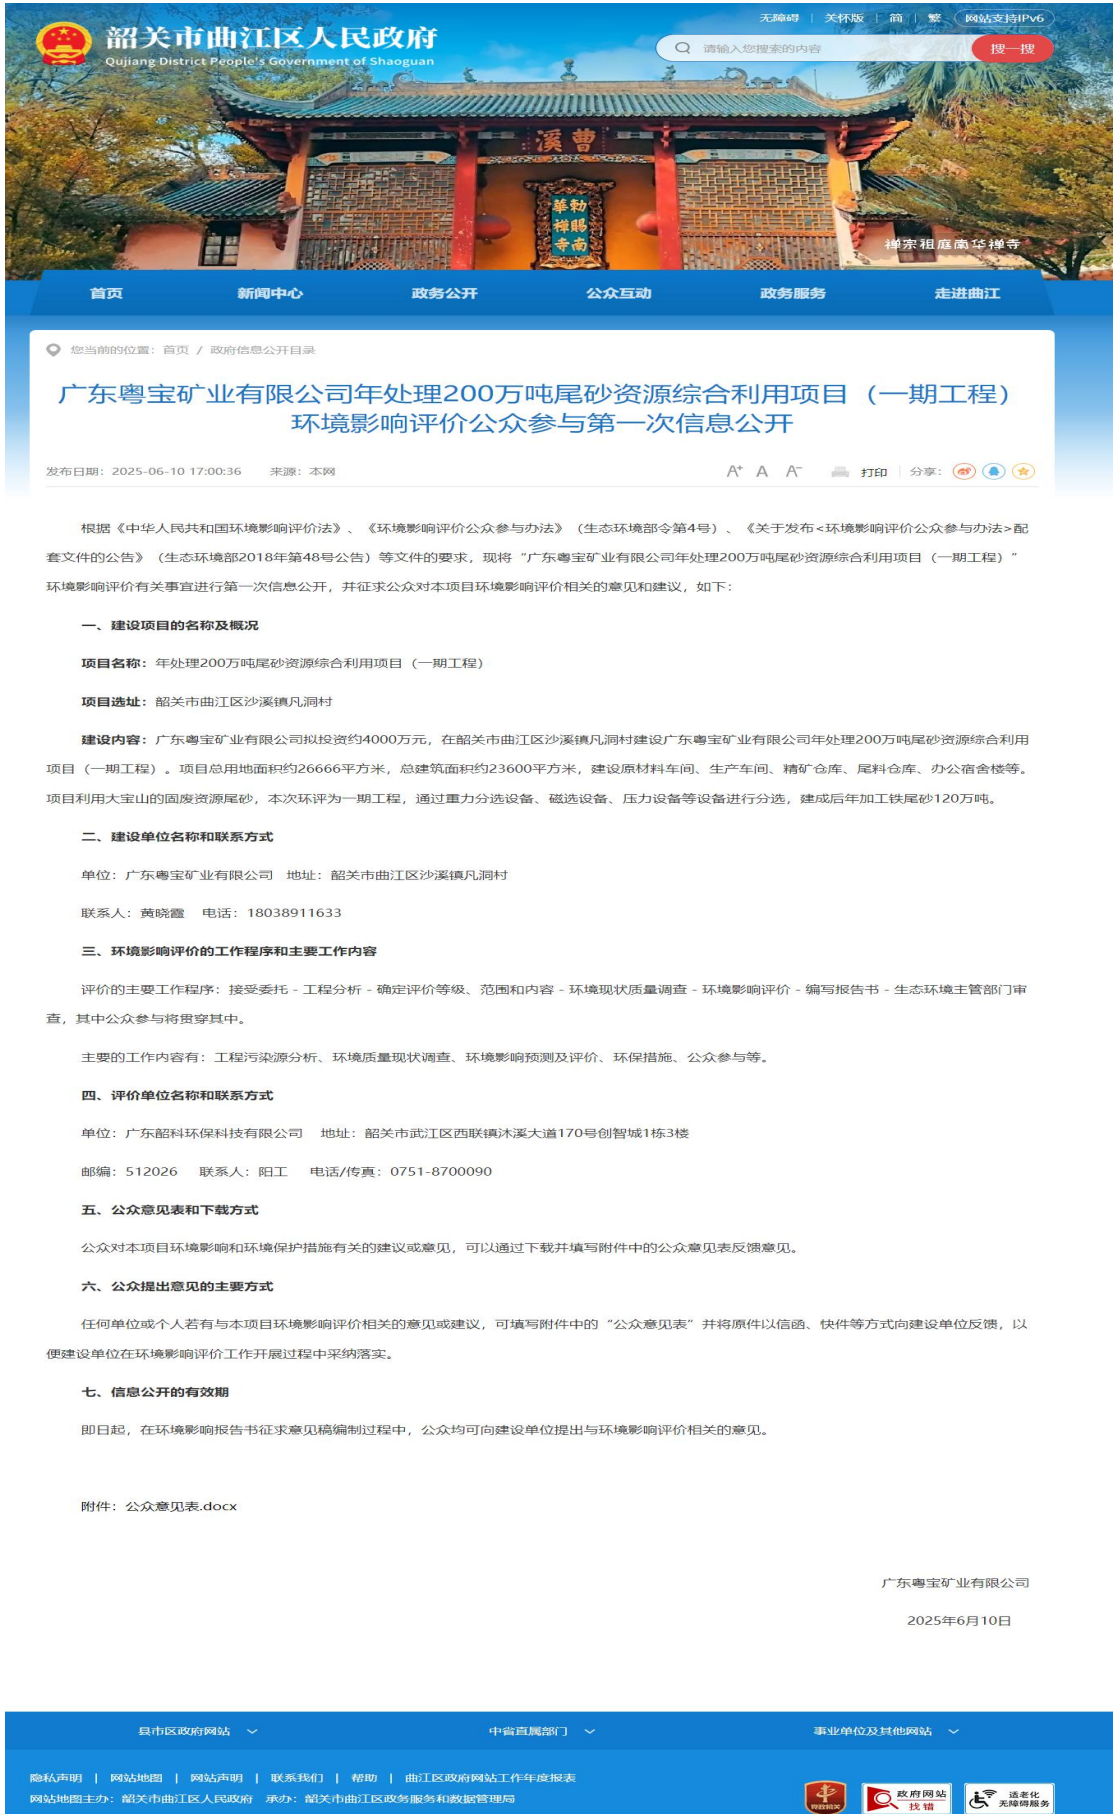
无障碍 | 关怀版 | 简 | 繁 | 网站支持IPv6

韶关市曲江区人民政府
Qujiang District People's Government of Shaoguan

请输入您搜索的内容
搜一搜

曹溪
華勅禪賜寺南
禅宗祖庭南华禅寺

首页
新闻中心
政务公开
公众互动
政务服务
走进曲江

您当前的位置：首页 / 政府信息公开目录

广东粤宝矿业有限公司年处理200万吨尾砂资源综合利用项目（一期工程）环境影响评价公众参与第一次信息公开

发布日期：2025-06-10 17:00:36 来源：本网

A⁺ A A⁻ 打印 分享：

根据《中华人民共和国环境影响评价法》、《环境影响评价公众参与办法》（生态环境部令第4号）、《关于发布<环境影响评价公众参与办法>配套文件的公告》（生态环境部2018年第48号公告）等文件的要求，现将“广东粤宝矿业有限公司年处理200万吨尾砂资源综合利用项目（一期工程）”环境影响评价有关事宜进行第一次信息公开，并征求公众对本项目环境影响评价相关的意见和建议，如下：

一、建设项目的名称及概况

项目名称：年处理200万吨尾砂资源综合利用项目（一期工程）

项目选址：韶关市曲江区沙溪镇凡洞村

建设内容：广东粤宝矿业有限公司拟投资约4000万元，在韶关市曲江区沙溪镇凡洞村建设广东粤宝矿业有限公司年处理200万吨尾砂资源综合利用项目（一期工程）。项目总用地面积约26666平方米，总建筑面积约23600平方米，建设原材料车间、生产车间、精矿仓库、尾料仓库、办公宿舍楼等。项目利用大宝山的固废资源尾砂，本次环评为一期工程，通过重力分选设备、磁选设备、压力设备等设备进行分选，建成后年加工铁尾砂120万吨。

二、建设单位名称和联系方式

单位：广东粤宝矿业有限公司 地址：韶关市曲江区沙溪镇凡洞村

联系人：黄晓霞 电话：18038911633

三、环境影响评价的工作程序和主要工作内容

评价的主要工作程序：接受委托 - 工程分析 - 确定评价等级、范围和内容 - 环境现状质量调查 - 环境影响评价 - 编写报告书 - 生态环境主管部门审查，其中公众参与将贯穿其中。

主要的工作内容有：工程污染源分析、环境质量现状调查、环境影响预测及评价、环保措施、公众参与等。

四、评价单位名称和联系方式

单位：广东韶科环保科技有限公司 地址：韶关市武江区西联镇沐溪大道170号创智城1栋3楼

邮编：512026 联系人：阳工 电话/传真：0751-8700090

五、公众意见表和下载方式

公众对本项目环境影响和环境保护措施有关的建议或意见，可以通过下载并填写附件中的公众意见表反馈意见。

六、公众提出意见的主要方式

任何单位或个人若有与本项目环境影响评价相关的意见或建议，可填写附件中的“公众意见表”并将原件以信函、快件等方式向建设单位反馈，以便建设单位在环境影响评价工作开展过程中采纳落实。

七、信息公开的有效期

即日起，在环境影响报告书征求意见稿编制过程中，公众均可向建设单位提出与环境影响评价相关的意见。

附件：公众意见表.docx

广东粤宝矿业有限公司

2025年6月10日

县市区政府网站
中省直属部门
事业单位及其他网站

隐私声明 | 网站地图 | 网站声明 | 联系我们 | 帮助 | 曲江区政府网站工作年度报表

网站地图主办：韶关市曲江区人民政府 承办：韶关市曲江区政务服务和数据管理局

政府网站 找错
适老化 无障碍服务